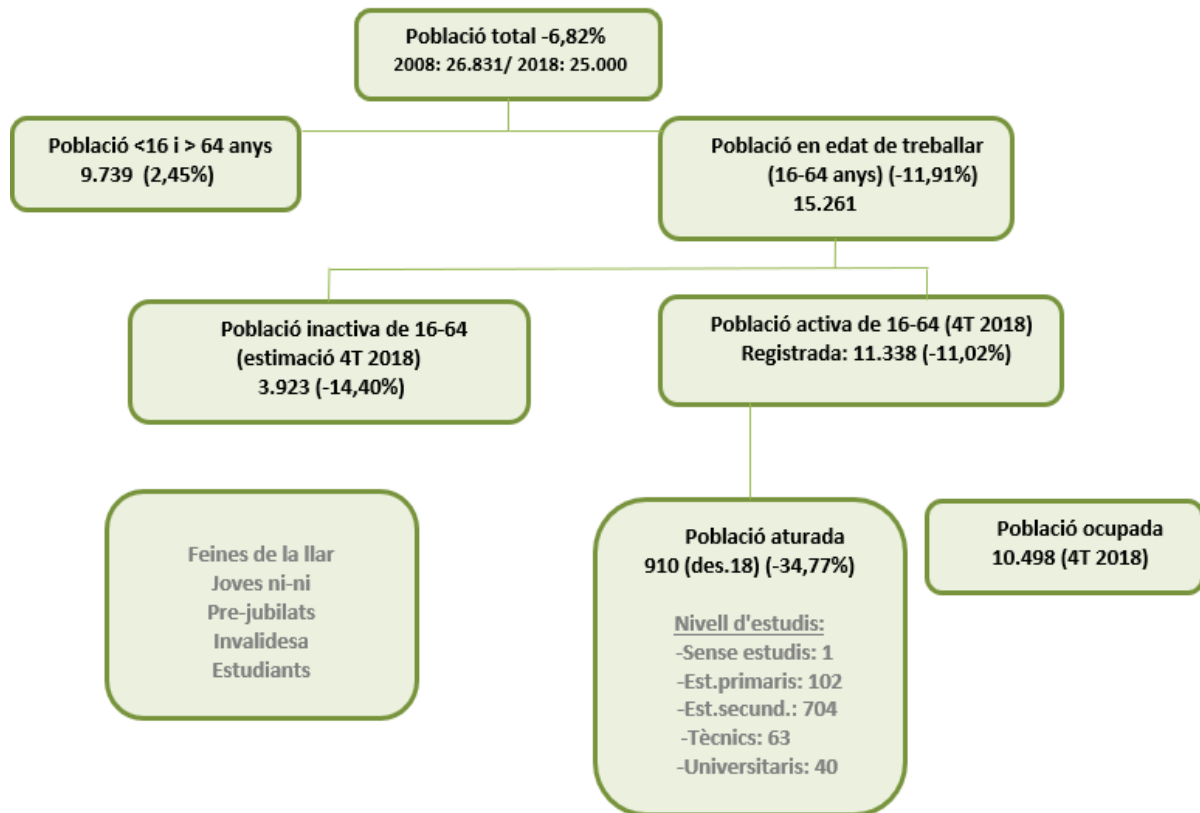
Població total -6,82%
2008: 26.831/ 2018: 25.000

Població <16 i > 64 anys
9.739 (2,45%)

Població en edat de treballar
(16-64 anys) (-11,91%)
15.261

Població inactiva de 16-64
(estimació 4T 2018)
3.923 (-14,40%)

Població activa de 16-64 (4T 2018)
Registrada: 11.338 (-11,02%)

Feines de la llar
Joves ni-ni
Pre-jubilats
Invalidesa
Estudiants

Població aturada
910 (des.18) (-34,77%)

Nivell d'estudis:
-Sense estudis: 1
-Est.primaris: 102
-Est.secund.: 704
-Tècnics: 63
-Universitaris: 40

Població ocupada
10.498 (4T 2018)